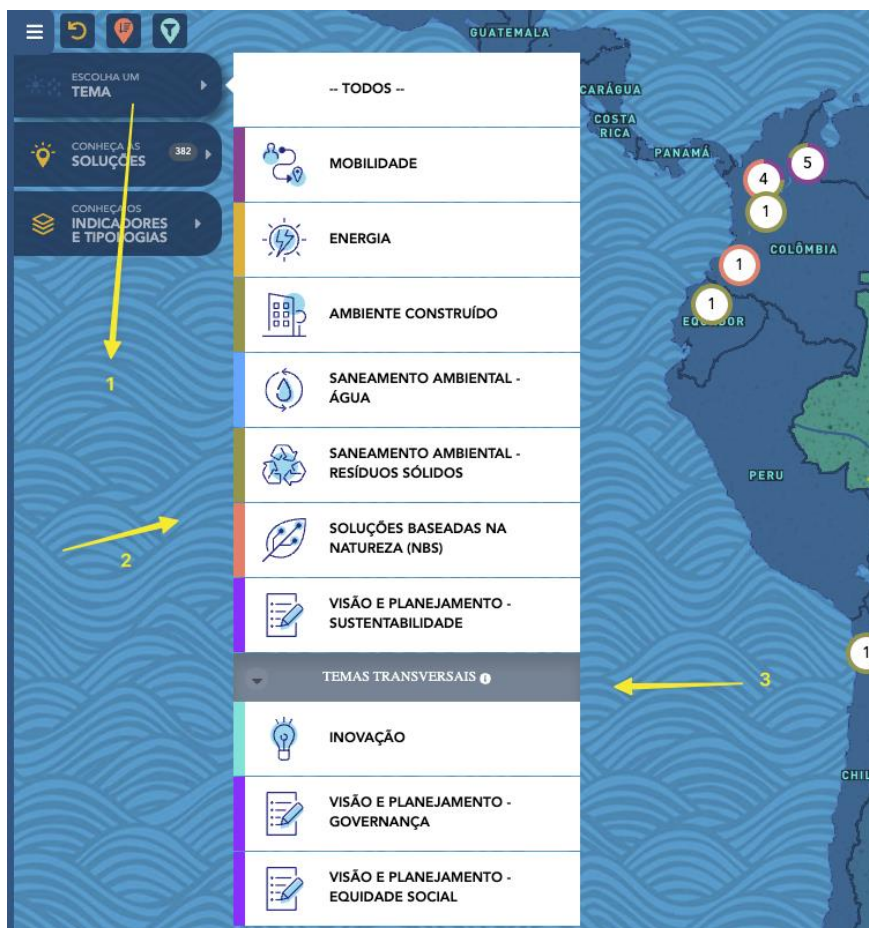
ESCOLHA UM
TEMA

CONHEÇA AS
SOLUÇÕES 382

CONHEÇA OS
INDICADORES
E TIPOLOGIAS

-- TODOS --

MOBILIDADE

ENERGIA

AMBIENTE CONSTRUÍDO

SANEAMENTO AMBIENTAL - ÁGUA

SANEAMENTO AMBIENTAL - RESÍDUOS SÓLIDOS

SOLUÇÕES BASEADAS NA NATUREZA (NBS)

VISÃO E PLANEJAMENTO - SUSTENTABILIDADE

TEMAS TRANSVERSAIS

INOVAÇÃO

VISÃO E PLANEJAMENTO - GOVERNANÇA

VISÃO E PLANEJAMENTO - EQUIDADE SOCIAL

1

2

3

GUATEMALA
NICARÁGUA
COSTA RICA
PANAMÁ
COLÔMBIA
EQUADOR
PERU
CHIL

5
4
1
1
1
1